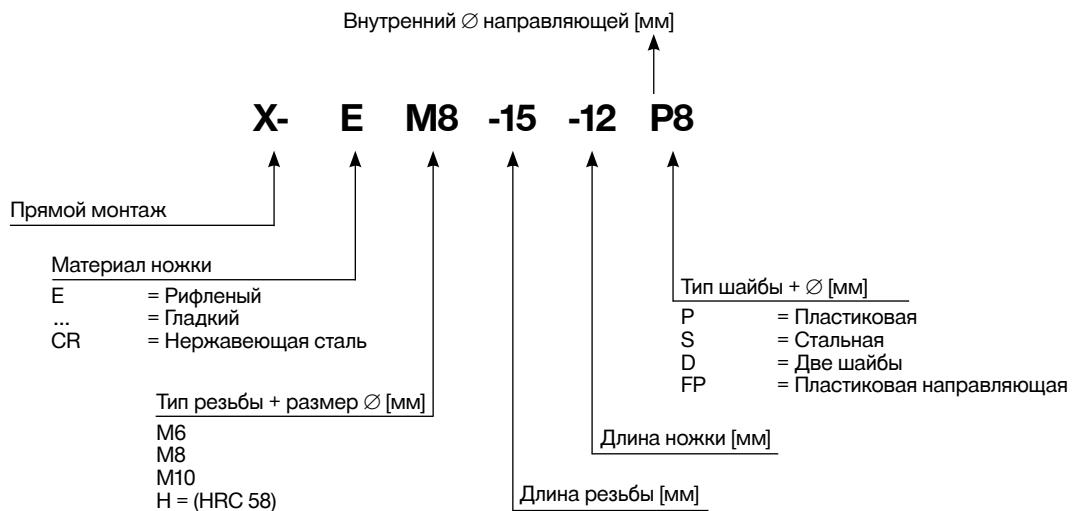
Внутренний $\varnothing$ направляющей [мм]

X- E M8 -15 -12 P8

Прямой монтаж

Материал ножки
E = Рифленый
... = Гладкий
CR = Нержавеющая сталь

Тип резьбы + размер $\varnothing$ [мм]
M6
M8
M10
H = (HRC 58)

Длина резьбы [мм]

Длина ножки [мм]

Тип шайбы + $\varnothing$ [мм]
P = Пластиковая
S = Стальная
D = Две шайбы
FP = Пластиковая направляющая